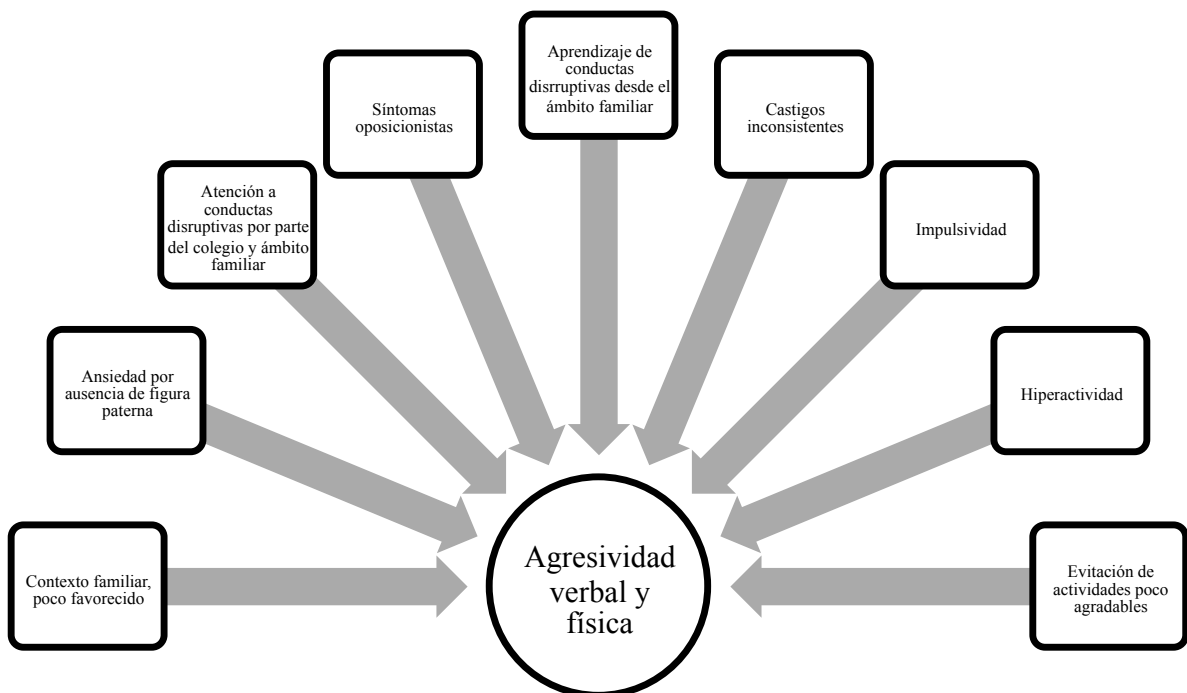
Contexto familiar, poco favorecido

Ansiedad por ausencia de figura paterna

Atención a conductas disruptivas por parte del colegio y ámbito familiar

Síntomas oposicionistas

Aprendizaje de conductas disrruptivas desde el ámbito familiar

Castigos inconsistentes

Impulsividad

Hiperactividad

Evitación de actividades poco agradables

Agresividad verbal y física